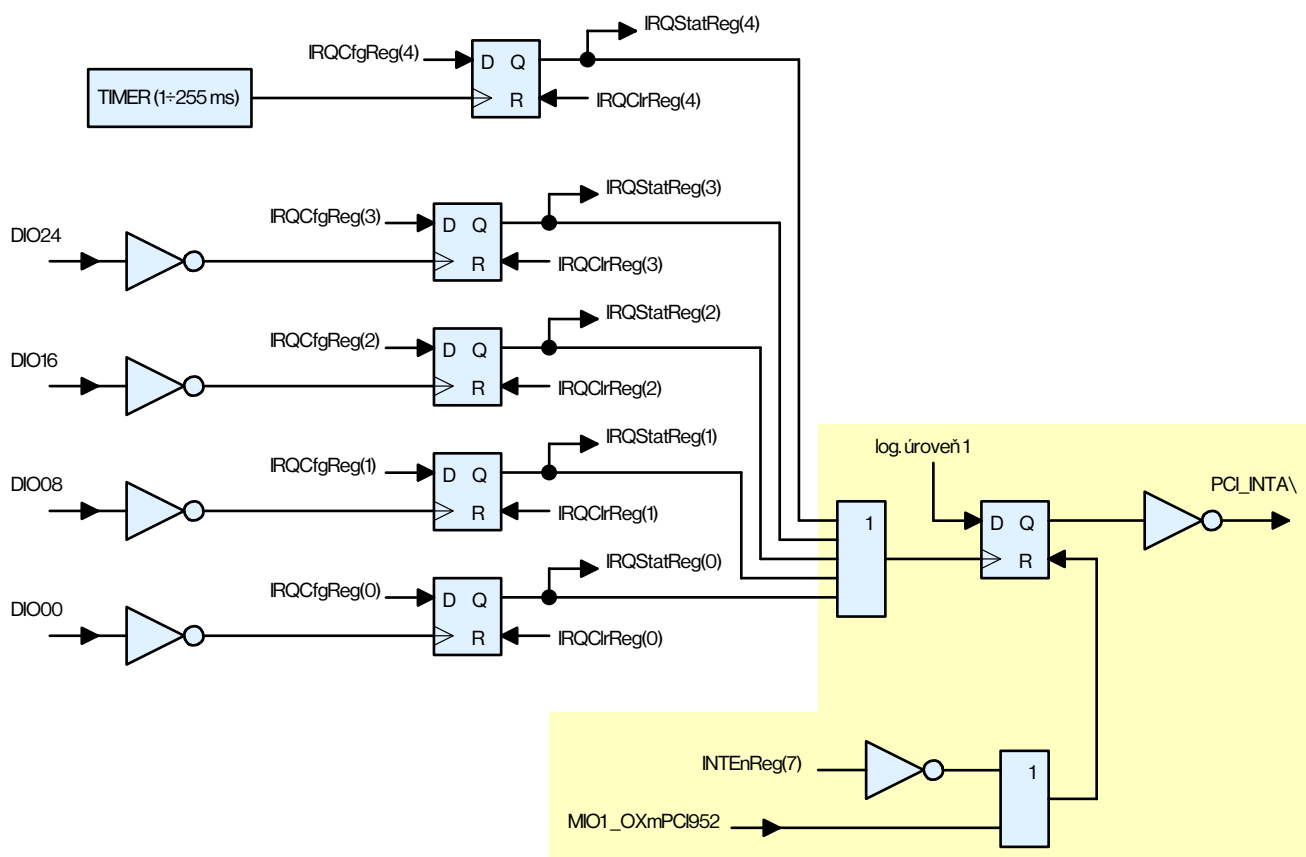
IRQStatReg(4)
IRQCfgReg(4)
D Q
TIMER (1÷255 ms)
R
IRQClrReg(4)

IRQStatReg(3)
IRQCfgReg(3)
D Q
DIO24
R
IRQClrReg(3)

IRQStatReg(2)
IRQCfgReg(2)
D Q
DIO16
R
IRQClrReg(2)

IRQStatReg(1)
IRQCfgReg(1)
D Q
DIO08
R
IRQClrReg(1)

IRQStatReg(0)
IRQCfgReg(0)
D Q
DIO00
R
IRQClrReg(0)

log. úroveň 1
1
D Q
R
PCI_INTA\

INTEnReg(7)
1
MIO1_OXmPCI952